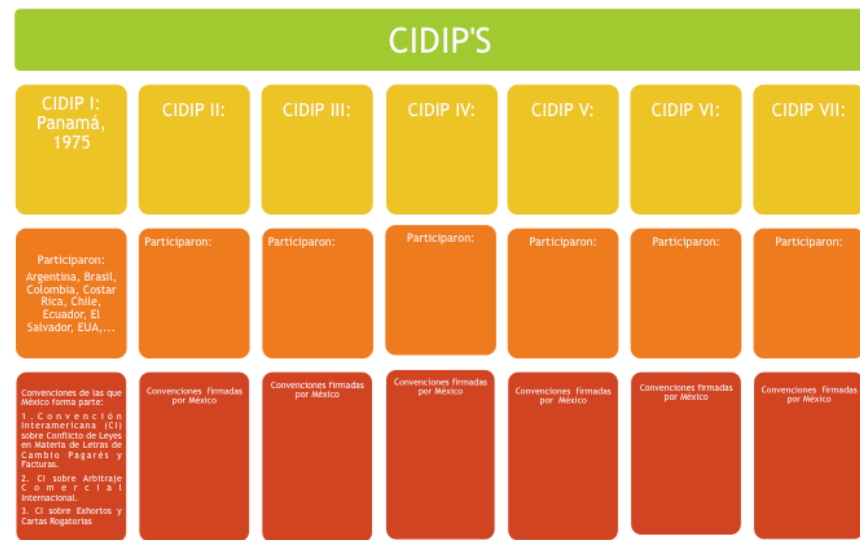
CIDIP'S

CIDIP I: Panamá, 1975

CIDIP II:

CIDIP III:

CIDIP IV:

CIDIP V:

CIDIP VI:

CIDIP VII:

Participaron:

Argentina, Brasil, Colombia, Costar Rica, Chile, Ecuador, El Salvador, EUA,...

Participaron:

Participaron:

Participaron:

Participaron:

Participaron:

Participaron:

Convenciones de las que México forma parte:

1. Convención Interamericana (CI) sobre Conflicto de Leyes en Materia de Letras de Cambio Pagarés y Facturas.

2. CI sobre Arbitraje Comercial Internacional.

3. CI sobre Exhortos y Cartas Rogatorias

Convenciones firmadas por México

Convenciones firmadas por México

Convenciones firmadas por México

Convenciones firmadas por México

Convenciones firmadas por México

Convenciones firmadas por México